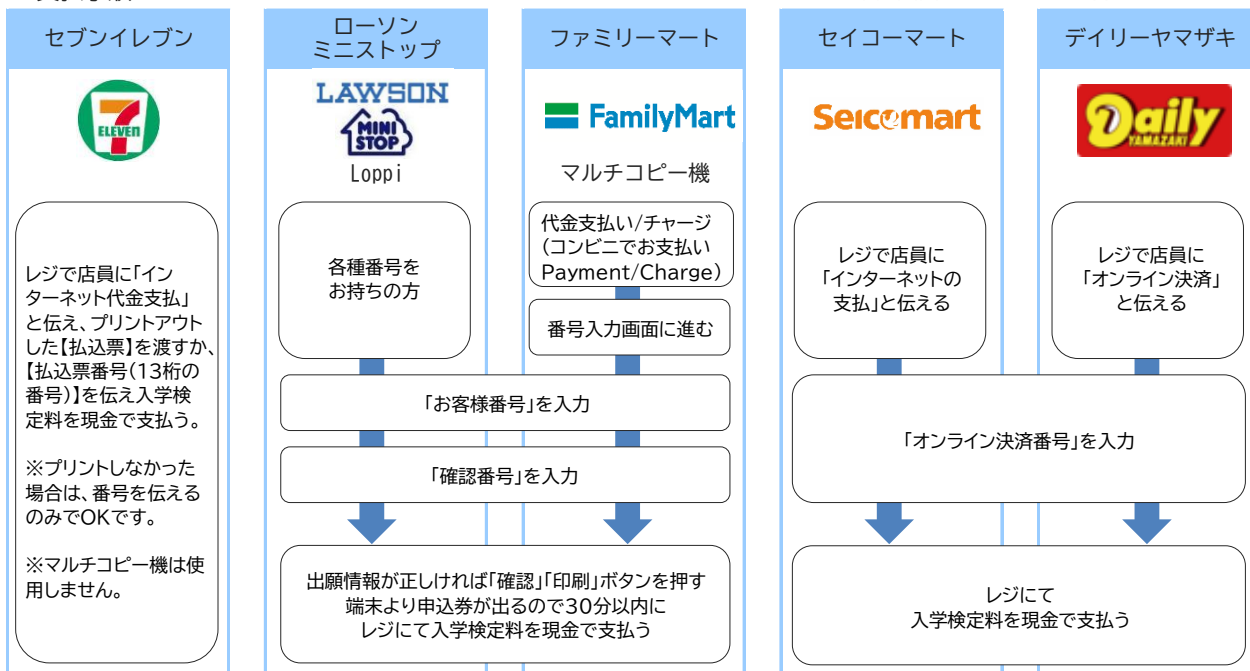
セブンイレブン

ELEVEN

レジで店員に「インターネット代金支払」と伝え、プリントアウトした【払込票】を渡すか、【払込票番号(13桁の番号)】を伝え入学検定料を現金で支払う。

※プリントしなかった場合は、番号を伝えるのみでOKです。

※マルチコピー機は使用しません。

ローソン
ミニストップ

LAWSON

MINI STOP

Loppi

各種番号をお持ちの方

ファミリーマート

FamilyMart

マルチコピー機

代金支払い/チャージ
(コンビニでお支払い
Payment/Charge)

番号入力画面に進む

「お客様番号」を入力

「確認番号」を入力

出願情報が正しければ「確認」「印刷」ボタンを押す
端末より申込券が出るので30分以内に
レジにて入学検定料を現金で支払う

セイコーマート

Seicomart

レジで店員に
「インターネットの
支払」と伝える

デイリーヤマザキ

Daily
YAMAZAKI

レジで店員に
「オンライン決済」
と伝える

「オンライン決済番号」を入力

レジにて
入学検定料を現金で支払う